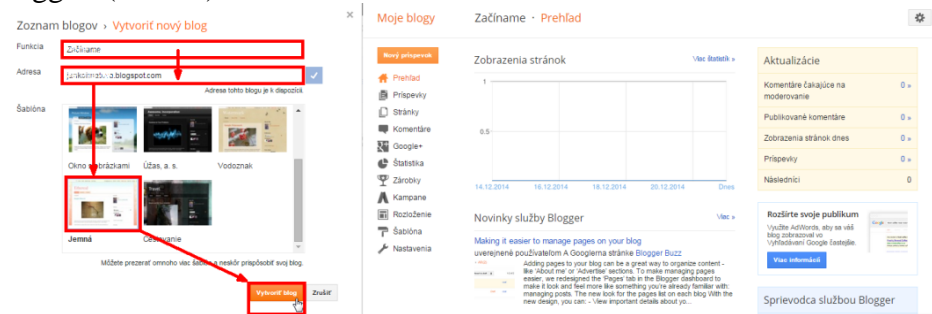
Zoznam blogov › Vytvoriť nový blog

Funkcia Začíname

Adresa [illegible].blogspot.com

Adresa tohto blogu je k dispozícii.

Šablóna

Okno s obrázkami

Úžas, a. s.

Vodoznak

Jemná

Cestovanie

Môžete prezerať omnoho viac šablón a neskôr prispôsobiť svoj blog.

Vytvoriť blog Zrušiť

Moje blogy Začíname · Prehľad

Nový príspevok

Prehľad
Príspevky
Stránky
Komentáre
Google+
Štatistika
Zárobky
Kampane
Rozloženie
Šablóna
Nastavenia

Zobrazenia stránok

Viac štatistík »

1

0.5

14.12.2014 16.12.2014 18.12.2014 20.12.2014 Dnes

Novinky služby Blogger

Viac »

Making it easier to manage pages on your blog

uverejnené používateľom A Googlerna stránke Blogger Buzz

Adding pages to your blog can be a great way to organize content - like 'About me' or 'Advertise' sections. To make managing pages easier, we redesigned the 'Pages' tab in the Blogger dashboard to make it look and feel more like something you're already familiar with: managing posts. The new look for the pages list on each blog With the new design, you can: - View important details about yo...

Aktualizácie

| | |
|---|---|
| Komentáre čakajúce na moderovanie | 0 » |
| Publikované komentáre | 0 » |
| Zobrazenia stránok dnes | 0 » |
| Príspevky | 0 » |
| Nasledníci | 0 |

Rozšírte svoje publikum

Využite AdWords, aby sa váš blog zobrazoval vo Vyhľadávaní Google častejšie.

Viac informácií

Sprievodca službou Blogger